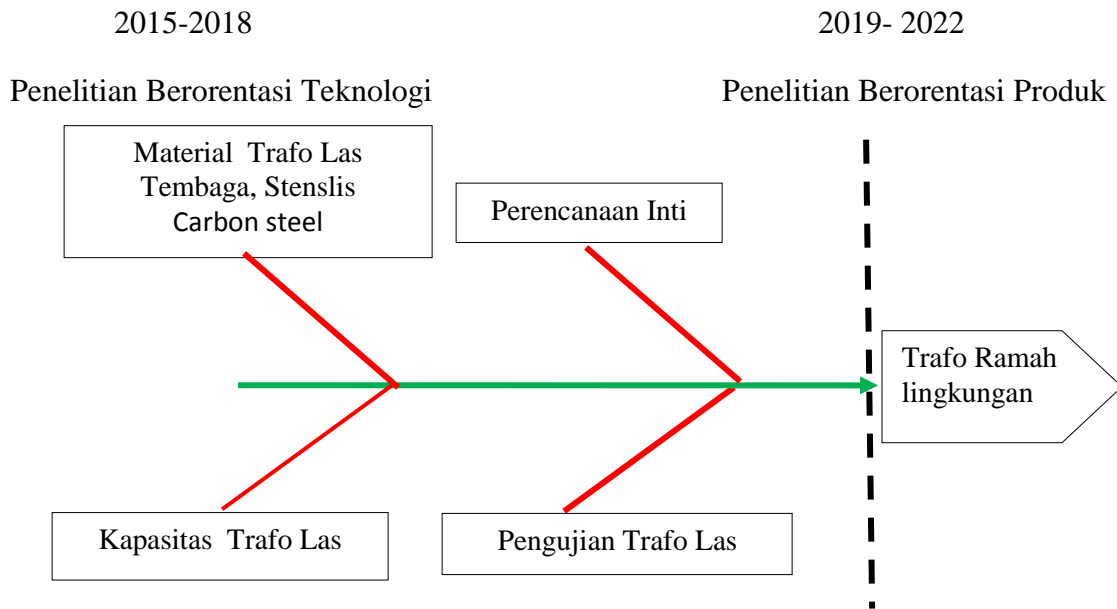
2015-2018

2019- 2022

Penelitian Berorentasi Teknologi

Penelitian Berorentasi Produk

Material Trafo Las
Tembaga, Stenslis
Carbon steel

Perencanaan Inti

Trafo Ramah lingkungan

Kapasitas Trafo Las

Pengujian Trafo Las